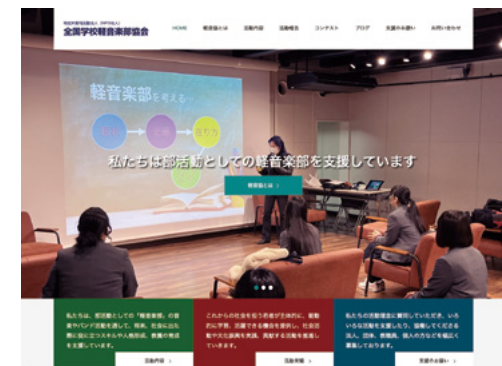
特定非営利活動法人（NPO法人）
全国学校軽音楽部協会

HOME　軽音協とは　活動内容　活動報告　コンテスト　ブログ　支援のお願い　お問い合わせ

軽音楽部を考える

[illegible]　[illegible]　在り方

私たちは部活動としての軽音楽部を支援しています

軽音協とは ›

私たちは、部活動としての「軽音楽部」の音楽やバンド活動を通して、将来、社会に出た際に役に立つスキルや人物形成、教養の育成を支援しています。

活動内容 ›

これからの社会を担う若者が主体的に、能動的に学習、活躍できる機会を提供し、社会貢献や文化振興を実践、貢献する活動を推進しています。

活動情報 ›

私たちの活動理念に賛同していただき、いろいろな活動を支援したり、協働してくださる法人、団体、教職員、個人の方などを幅広く募集しております。

支援のお願い ›